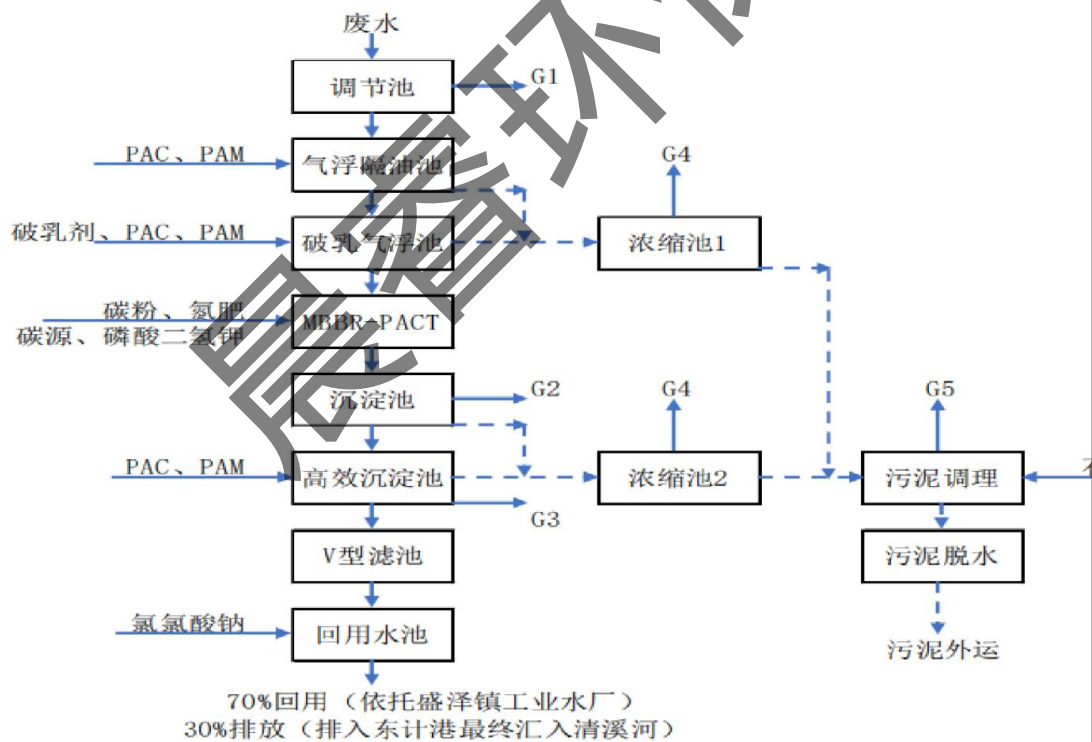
废水

调节池

G1

PAC、PAM

气浮隔油池

G4

破乳剂、PAC、PAM

破乳气浮池

浓缩池1

碳粉、氮肥
碳源、磷酸二氢钾

MBBR+PACT

沉淀池

G2

G4

G5

PAC、PAM

高效沉淀池

浓缩池2

污泥调理

G3

V型滤池

污泥脱水

氯氯酸钠

回用水池

污泥外运

70%回用（依托盛泽镇工业水厂）
30%排放（排入东计港最终汇入清溪河）

晨睿环